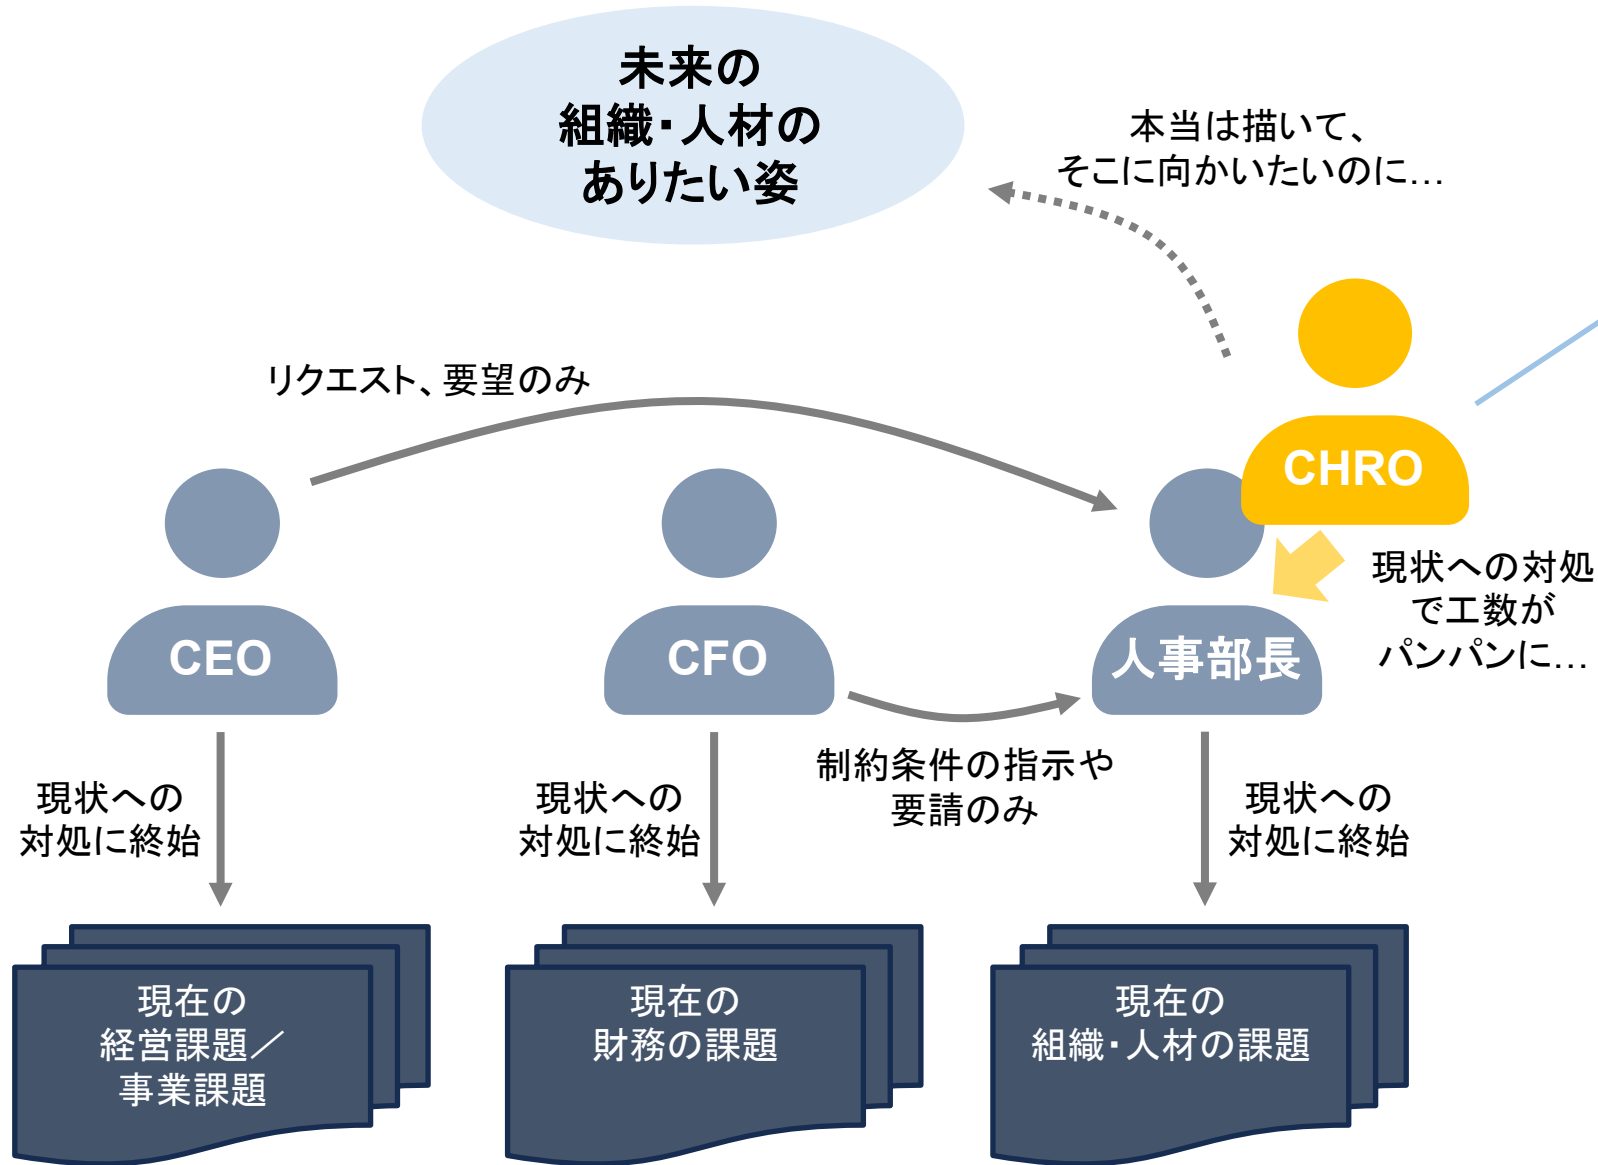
未来の
組織・人材の
ありたい姿

本当は描いて、
そこに向かいたいのに…

リクエスト、要望のみ

CHRO

CEO

CFO

人事部長

現状への対処
で工数が
パンパンに…

現状への
対処に終始

現状への
対処に終始

制約条件の指示や
要請のみ

現状への
対処に終始

現在の
経営課題／
事業課題

現在の
財務の課題

現在の
組織・人材の課題